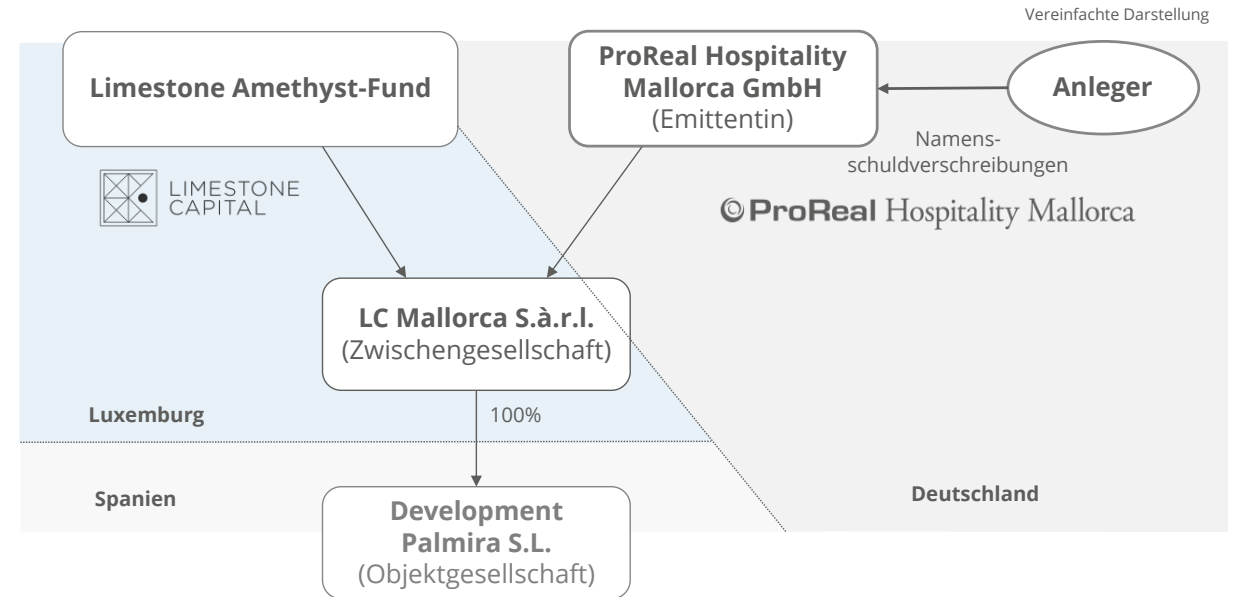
Vereinfachte Darstellung

Limestone Amethyst-Fund

ProReal Hospitality Mallorca GmbH (Emittentin)

Anleger

Namensschuldverschreibungen

LIMESTONE CAPITAL

ProReal Hospitality Mallorca

LC Mallorca S.à.r.l. (Zwischengesellschaft)

Luxemburg

100%

Spanien

Development Palmira S.L. (Objektgesellschaft)

Deutschland